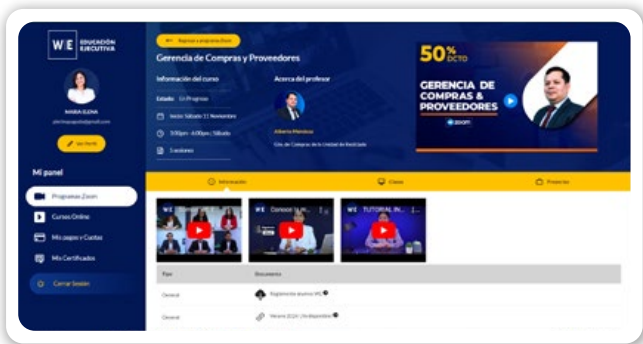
W|E EDUCACIÓN EJECUTIVA

MARIA ELENA
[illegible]

Ver Perfil

Mi panel

Programas Zoom

Cursos Online

Mis pagos y Cuotas

Mis Certificados

Cerrar Sesión

Regresar a programas Zoom

Gerencia de Compras y Proveedores

Información del curso

Estado: En Progreso

Inicio: Sábado 11 Noviembre

3:00pm - 6:00pm | Sábado

5 sesiones

Acerca del profesor

Alberto Mendoza

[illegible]

50% DCTO

GERENCIA DE COMPRAS & PROVEEDORES

zoom

Información

Clases

Proyectos

W|E Conoce la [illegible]

W|E TUTORIAL IN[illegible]

| Tipo | Documento |
|---|---|
| General | Reglamento alumno WE |
| General | Verano 2024 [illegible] |